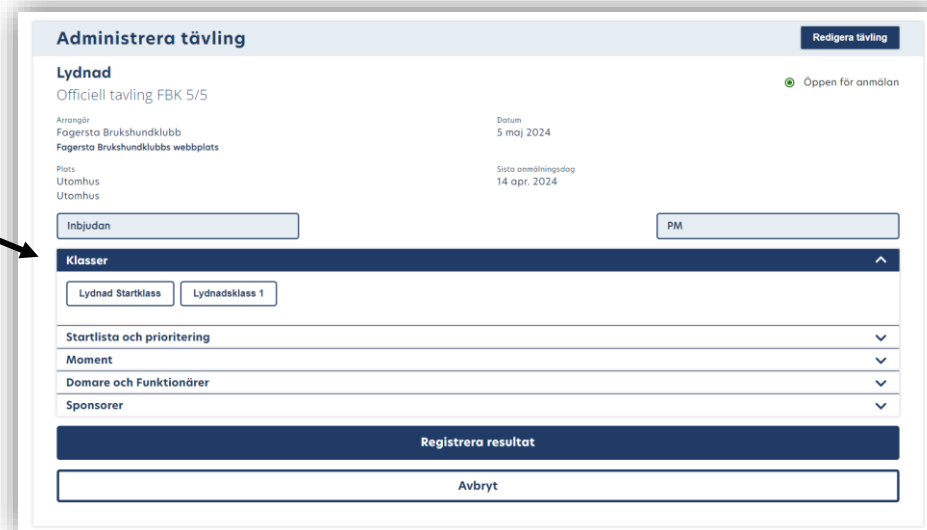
Administrera tävling

Redigera tävling

Lydnad

Officiell tavling FBK 5/5

Öppen för anmälan

Arrangör
Fagersta Brukshundklubb
Fagersta Brukshundklubbs webbplats

Datum
5 maj 2024

Plats
Utomhus
Utomhus

Sista anmälningsdag
14 apr. 2024

Inbjudan

PM

Klasser

Lydnad Startklass

Lydnadsklass 1

Startlista och prioritering

Moment

Domare och Funktionärer

Sponsorer

Registrera resultat

Avbryt